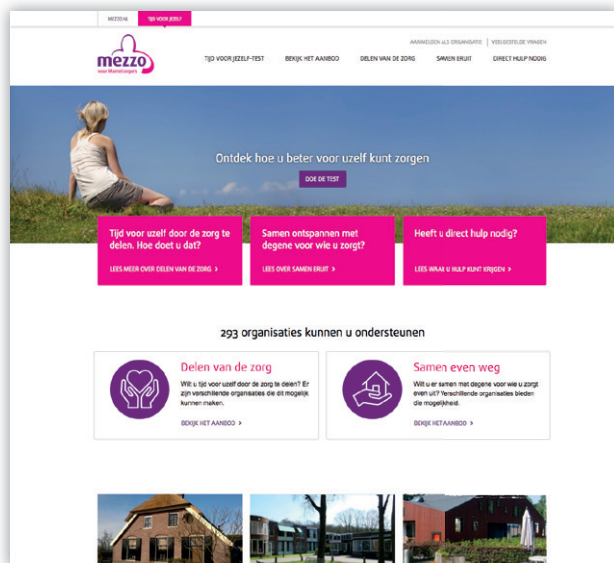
MEZZO.NL | TIJD VOOR JEZELF

AANMELDEN ALS ORGANISATIE | VEELGESTELDE VRAGEN

mezzo
voor Mantelzorgers

TIJD VOOR JEZELF-TEST | BEKIJK HET AANBOD | DELEN VAN DE ZORG | SAMEN ERUIT | DIRECT HULP NODIG

Ontdek hoe u beter voor uzelf kunt zorgen

DOE DE TEST

Tijd voor uzelf door de zorg te delen. Hoe doet u dat?

LEES MEER OVER DELEN VAN DE ZORG >

Samen ontspannen met degene voor wie u zorgt?

LEES OVER SAMEN ERUIT >

Heeft u direct hulp nodig?

LEES WAAR U HULP KUNT KRIJGEN >

293 organisaties kunnen u ondersteunen

Delen van de zorg

Wilt u tijd voor uzelf door de zorg te delen? Er zijn verschillende organisaties die dit mogelijk kunnen maken.

BEKIJK HET AANBOD >

Samen even weg

Wilt u er samen met degene voor wie u zorgt even uit? Verschillende organisaties bieden die mogelijkheid.

BEKIJK HET AANBOD >